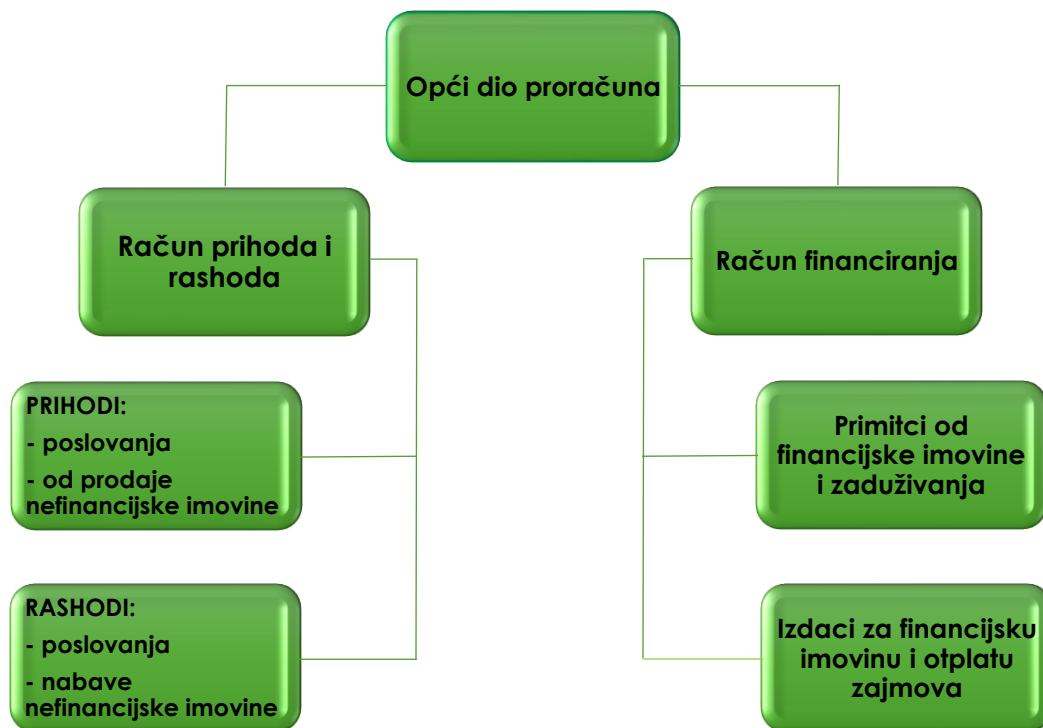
Opći dio proračuna

Račun prihoda i rashoda

PRIHODI:
- poslovanja
- od prodaje nefinancijske imovine

RASHODI:
- poslovanja
- nabave nefinancijske imovine

Račun financiranja

Primitci od financijske imovine i zaduživanja

Izdaci za financijsku imovinu i otplatu zajmova